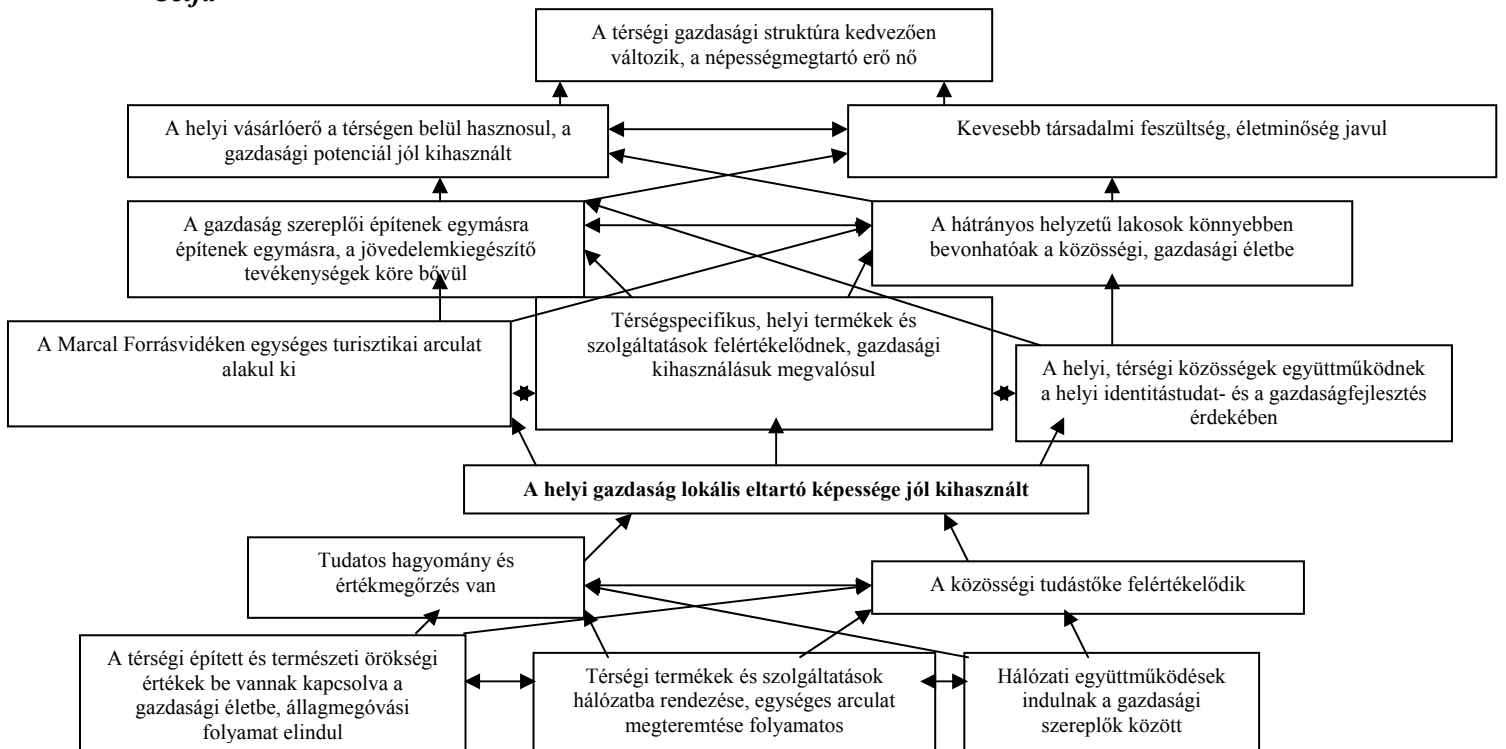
Célfa

A térségi gazdasági struktúra kedvezően változik, a népességmegtartó erő nő

A helyi vásárlóerő a térségen belül hasznosul, a gazdasági potenciál jól kihasznált

Kevesebb társadalmi feszültség, életminőség javul

A gazdaság szereplői építenek egymásra építenek egymásra, a jövedelemkiegészítő tevékenységek köre bővül

A hátrányos helyzetű lakosok könnyebben bevonhatóak a közösségi, gazdasági életbe

A Marcal Forrásvidéken egységes turisztikai arculat alakul ki

Térségspecifikus, helyi termékek és szolgáltatások felértékelődnek, gazdasági kihasználásuk megvalósul

A helyi, térségi közösségek együttműködnek a helyi identitástudat- és a gazdaságfejlesztés érdekében

A helyi gazdaság lokális eltartó képessége jól kihasznált

Tudatos hagyomány és értékmegőrzés van

A közösségi tudástőke felértékelődik

A térségi épített és természeti örökségi értékek be vannak kapcsolva a gazdasági életbe, állagmegóvási folyamat elindul

Térségi termékek és szolgáltatások hálózatba rendezése, egységes arculat megteremtése folyamatos

Hálózati együttműködések indulnak a gazdasági szereplők között